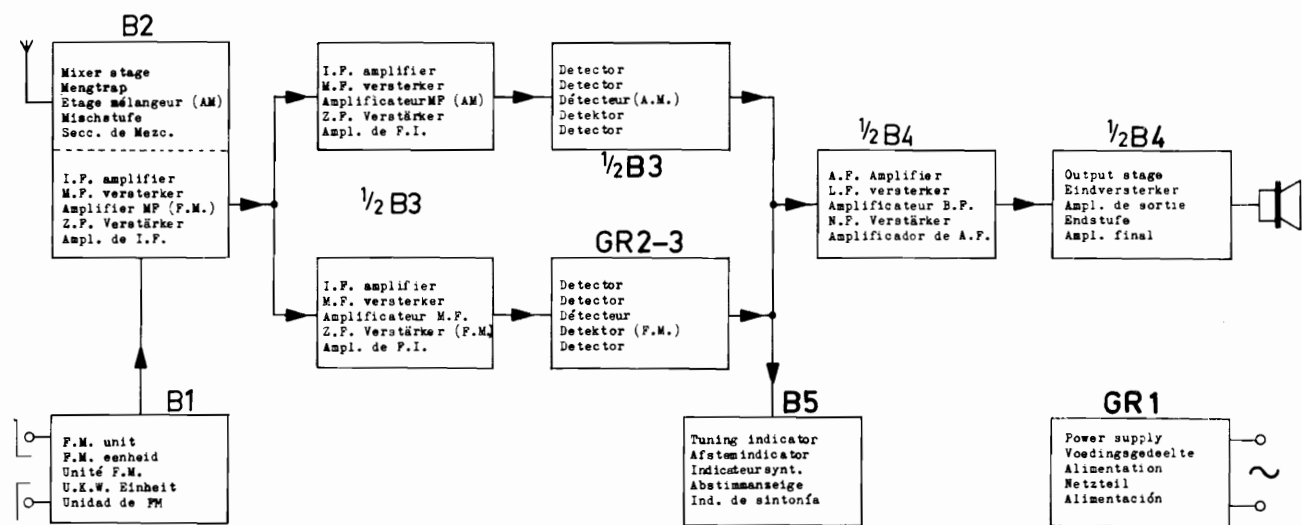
B2

Mixer stage
Mengtrap
Etage mélangeur (AM)
Mischstufe
Secc. de Mezc.

I.F. amplifier
M.F. versterker
Amplifier MF (F.M.)
Z.F. Verstärker
Ampl. de I.F.

I.F. amplifier
M.F. versterker
AmplificateurMF (AM)
Z.F. Verstärker
Ampl. de F.I.

Detector
Detector
Détecteur(A.M.)
Detektor
Detector

$\frac{1}{2}$B3

$\frac{1}{2}$ B3

GR2–3

I.F. amplifier
M.F. versterker
Amplificateur M.F.
Z.F. Verstärker (F.M.)
Ampl. de F.I.

Detector
Detector
Détecteur
Detektor (F.M.)
Detector

$\frac{1}{2}$B4

A.F. Amplifier
L.F. versterker
Amplificateur B.F.
N.F. Verstärker
Amplificador de A.F.

$\frac{1}{2}$B4

Output stage
Eindversterker
Ampl. de sortie
Endstufe
Ampl. final

B1

F.M. unit
F.M. eenheid
Unité F.M.
U.K.W. Einheit
Unidad de FM

B5

Tuning indicator
Afstemindicator
Indicateur synt.
Abstimmanzeige
Ind. de sintonía

GR1

Power supply
Voedingsgedeelte
Alimentation
Netzteil
Alimentación